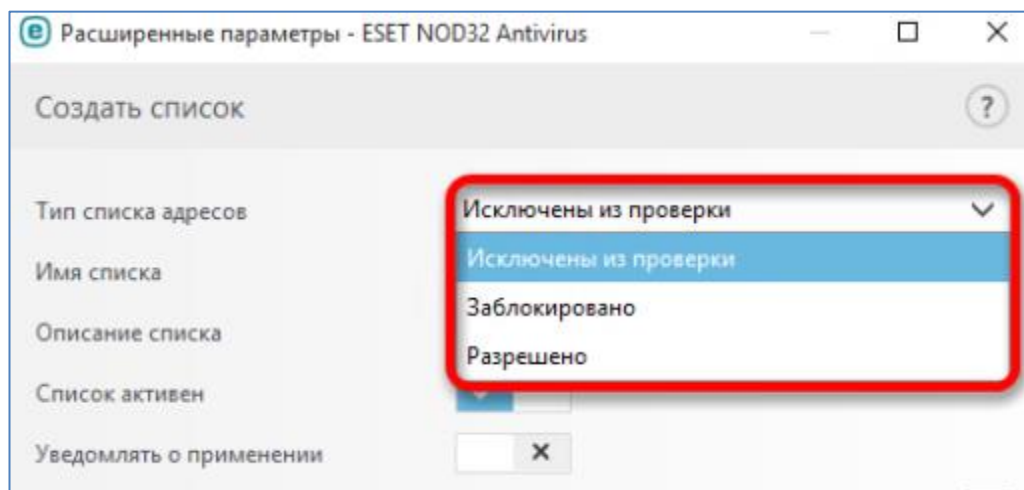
Расширенные параметры - ESET NOD32 Antivirus

Создать список

?

Тип списка адресов

Исключены из проверки

Исключены из проверки

Заблокировано

Разрешено

Имя списка

Описание списка

Список активен

Уведомлять о применении

×